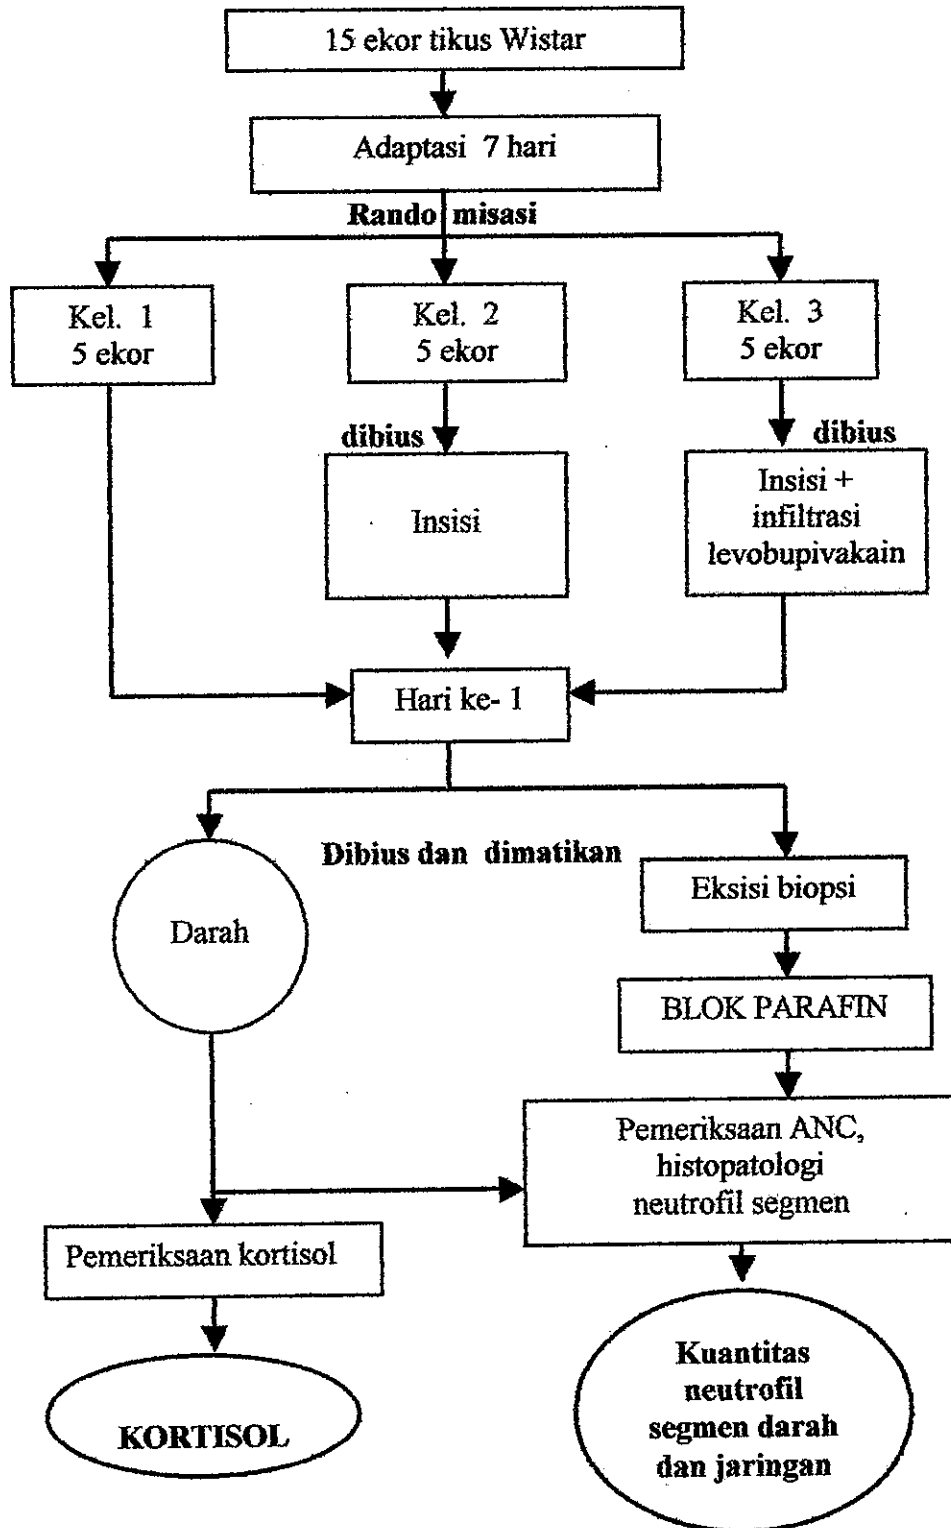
15 ekor tikus Wistar

Adaptasi 7 hari

Rando misasi

Kel. 1
5 ekor

Kel. 2
5 ekor

Kel. 3
5 ekor

dibius

Insisi

dibius

Insisi +
infiltrasi
levobupivakain

Hari ke- 1

Dibius dan dimatikan

Darah

Eksisi biopsi

BLOK PARAFIN

Pemeriksaan ANC,
histopatologi
neutrofil segmen

Pemeriksaan kortisol

KORTISOL

Kuantitas
neutrofil
segmen darah
dan jaringan